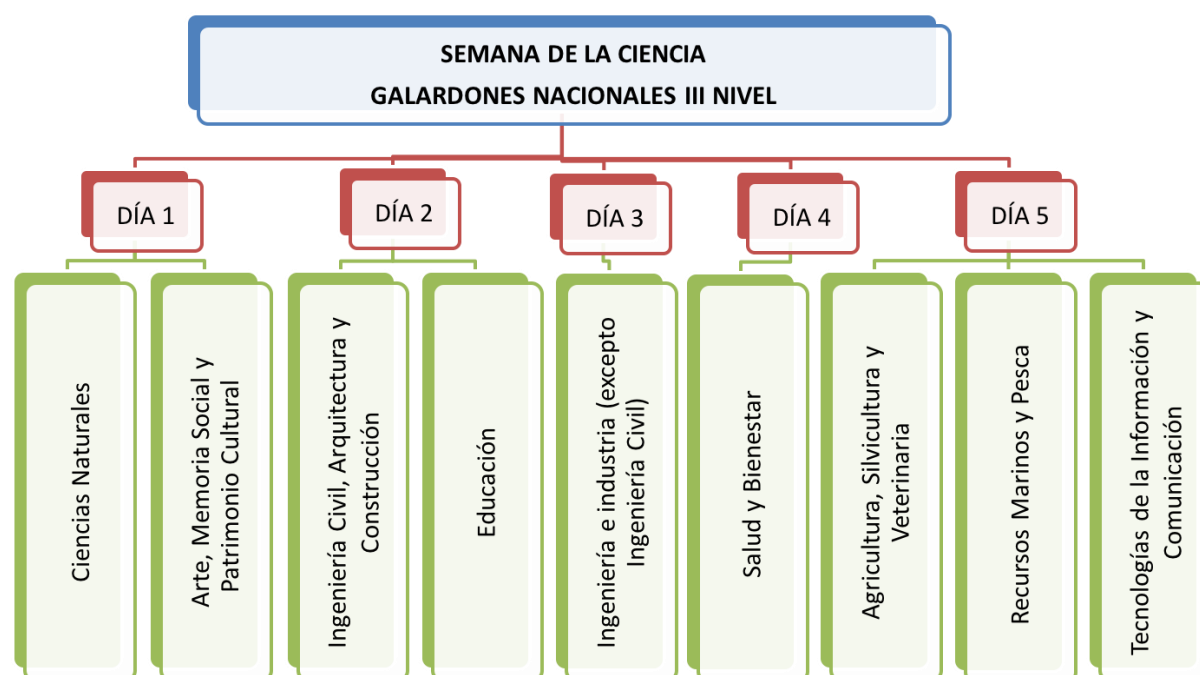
SEMANA DE LA CIENCIA
GALARDONES NACIONALES III NIVEL

DÍA 1

Ciencias Naturales

Arte, Memoria Social y Patrimonio Cultural

DÍA 2

Ingeniería Civil, Arquitectura y Construcción

Educación

DÍA 3

Ingeniería e industria (excepto Ingeniería Civil)

DÍA 4

Salud y Bienestar

DÍA 5

Agricultura, Silvicultura y Veterinaria

Recursos Marinos y Pesca

Tecnologías de la Información y Comunicación